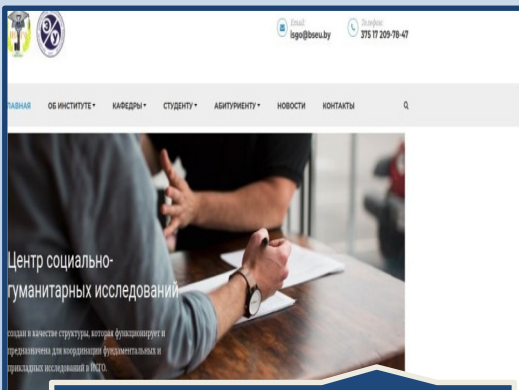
Email:
isgo@bseu.by

Телефон:
375 17 209-78-47

ГЛАВНАЯ ОБ ИНСТИТУТЕ ▾ КАФЕДРЫ ▾ СТУДЕНТУ ▾ АБИТУРИЕНТУ ▾ НОВОСТИ КОНТАКТЫ

Центр социально-гуманитарных исследований

создан в качестве структуры, которая функционирует и предназначена для координации фундаментальных и прикладных исследований в ИСГО.